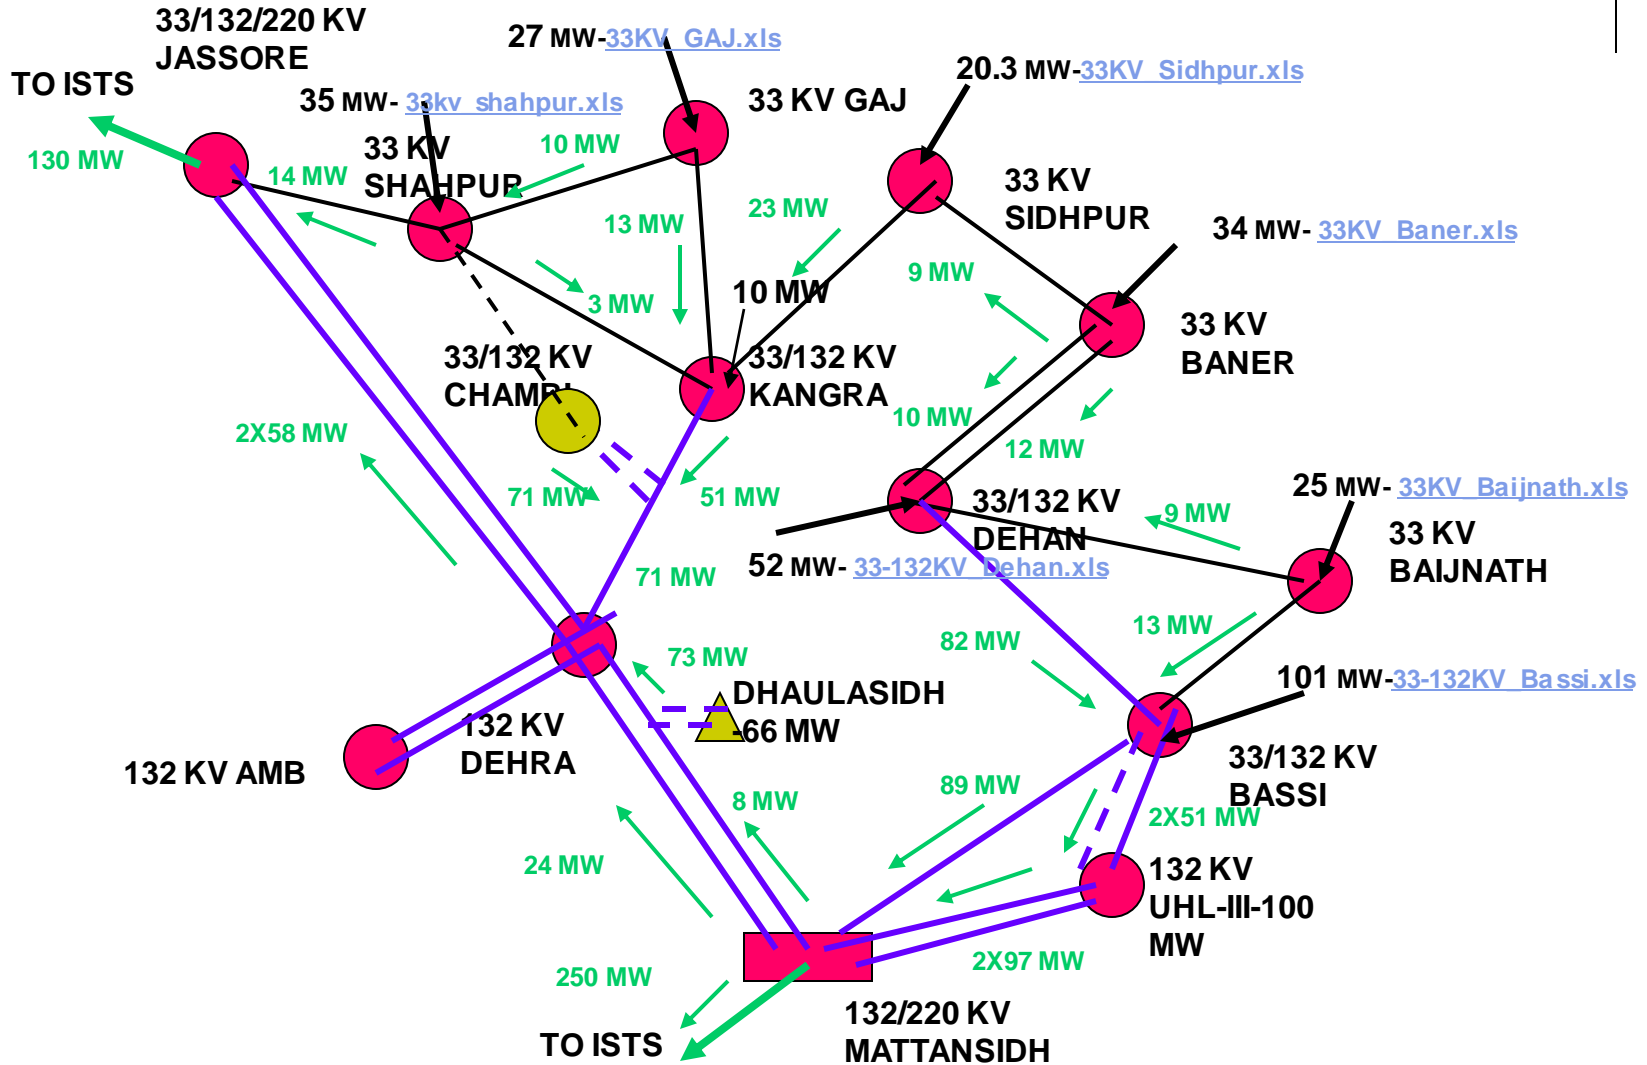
33/132/220 KV JASSORE

TO ISTS

130 MW

27 MW-33KV_GAJ.xls

35 MW- 33kv_shahpur.xls

33 KV GAJ

33 KV SHAHPUR

10 MW

14 MW

20.3 MW-33KV_Sidhpur.xls

33 KV SIDHPUR

34 MW- 33KV_Baner.xls

13 MW

23 MW

3 MW

10 MW

9 MW

33 KV BANER

33/132 KV CHAMBI

33/132 KV KANGRA

10 MW

12 MW

2X58 MW

71 MW

51 MW

33/132 KV DEHAN

9 MW

25 MW- 33KV_Baijnath.xls

33 KV BAIJNATH

52 MW- 33-132KV_Dehan.xls

71 MW

13 MW

82 MW

73 MW

DHAULASIDH 66 MW

101 MW-33-132KV_Bassi.xls

132 KV DEHRA

132 KV AMB

33/132 KV BASSI

89 MW

8 MW

2X51 MW

24 MW

132 KV UHL-III-100 MW

2X97 MW

250 MW

TO ISTS

132/220 KV MATTANSIDH